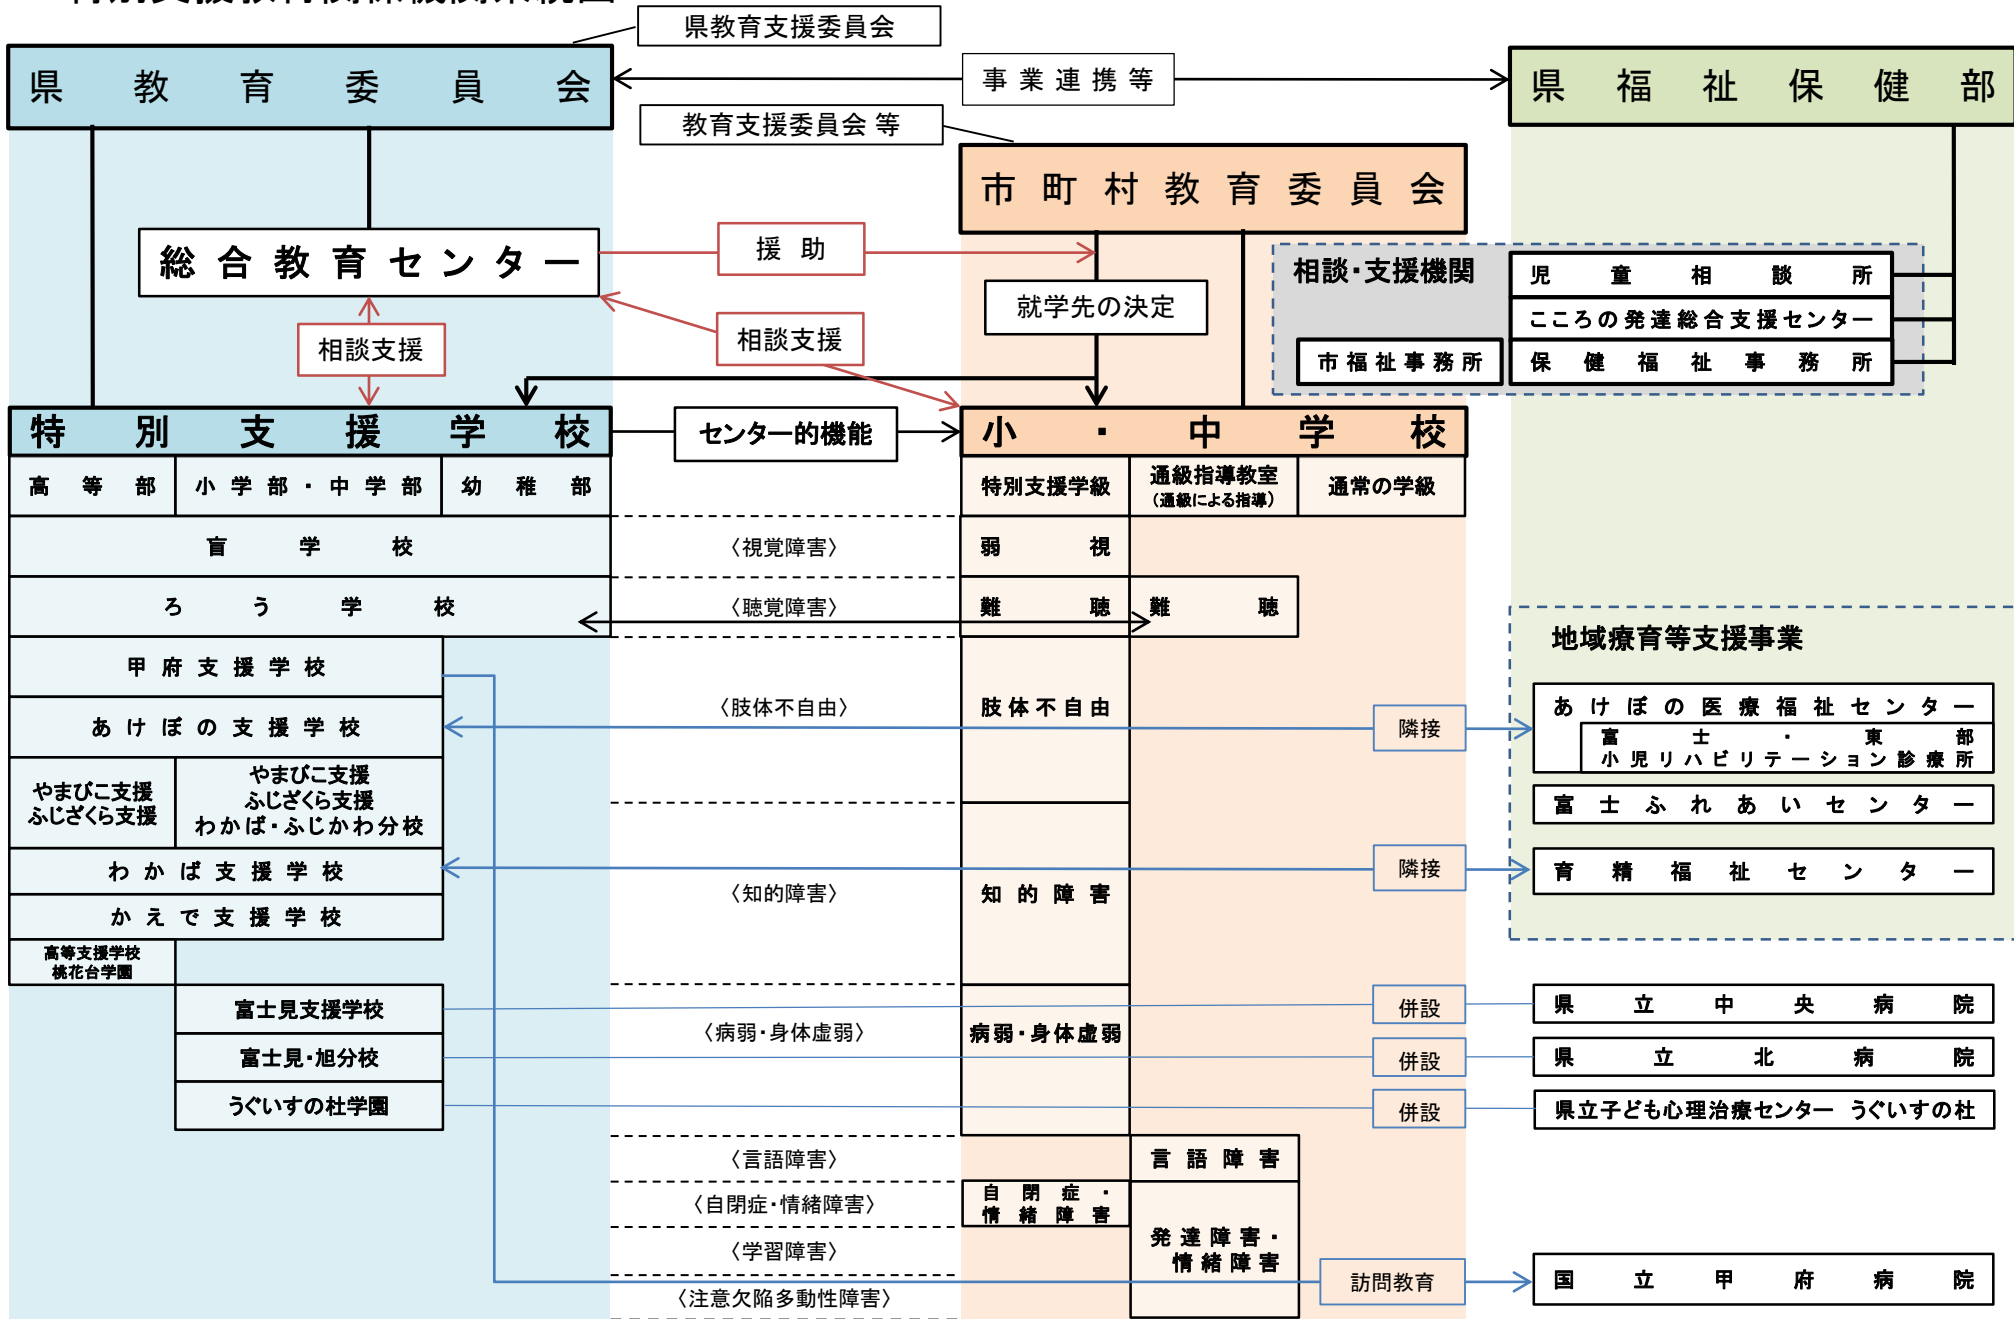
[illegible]

県教育支援委員会

県教育委員会

事業連携等

県福祉保健部

教育支援委員会等

市町村教育委員会

総合教育センター

援助

就学先の決定

相談・支援機関

児童相談所

こころの発達総合支援センター

市福祉事務所

保健福祉事務所

相談支援

相談支援

特別支援学校

センター的機能

小・中学校

高等部

小学部・中学部

幼稚部

特別支援学級

通級指導教室（通級による指導）

通常の学級

盲学校

〈視覚障害〉

弱視

ろう学校

〈聴覚障害〉

難聴

難聴

地域療育等支援事業

甲府支援学校

あけぼの支援学校

〈肢体不自由〉

肢体不自由

隣接

あけぼの医療福祉センター

富士・東部小児リハビリテーション診療所

やまびこ支援 ふじざくら支援

やまびこ支援 ふじざくら支援 わかば・ふじかわ分校

富士ふれあいセンター

わかば支援学校

隣接

育精福祉センター

〈知的障害〉

知的障害

かえで支援学校

高等支援学校 桃花台学園

富士見支援学校

併設

県立中央病院

〈病弱・身体虚弱〉

病弱・身体虚弱

富士見・旭分校

併設

県立北病院

うぐいすの杜学園

併設

県立子ども心理治療センター うぐいすの杜

〈言語障害〉

言語障害

〈自閉症・情緒障害〉

自閉症・情緒障害

発達障害・情緒障害

〈学習障害〉

訪問教育

国立甲府病院

〈注意欠陥多動性障害〉